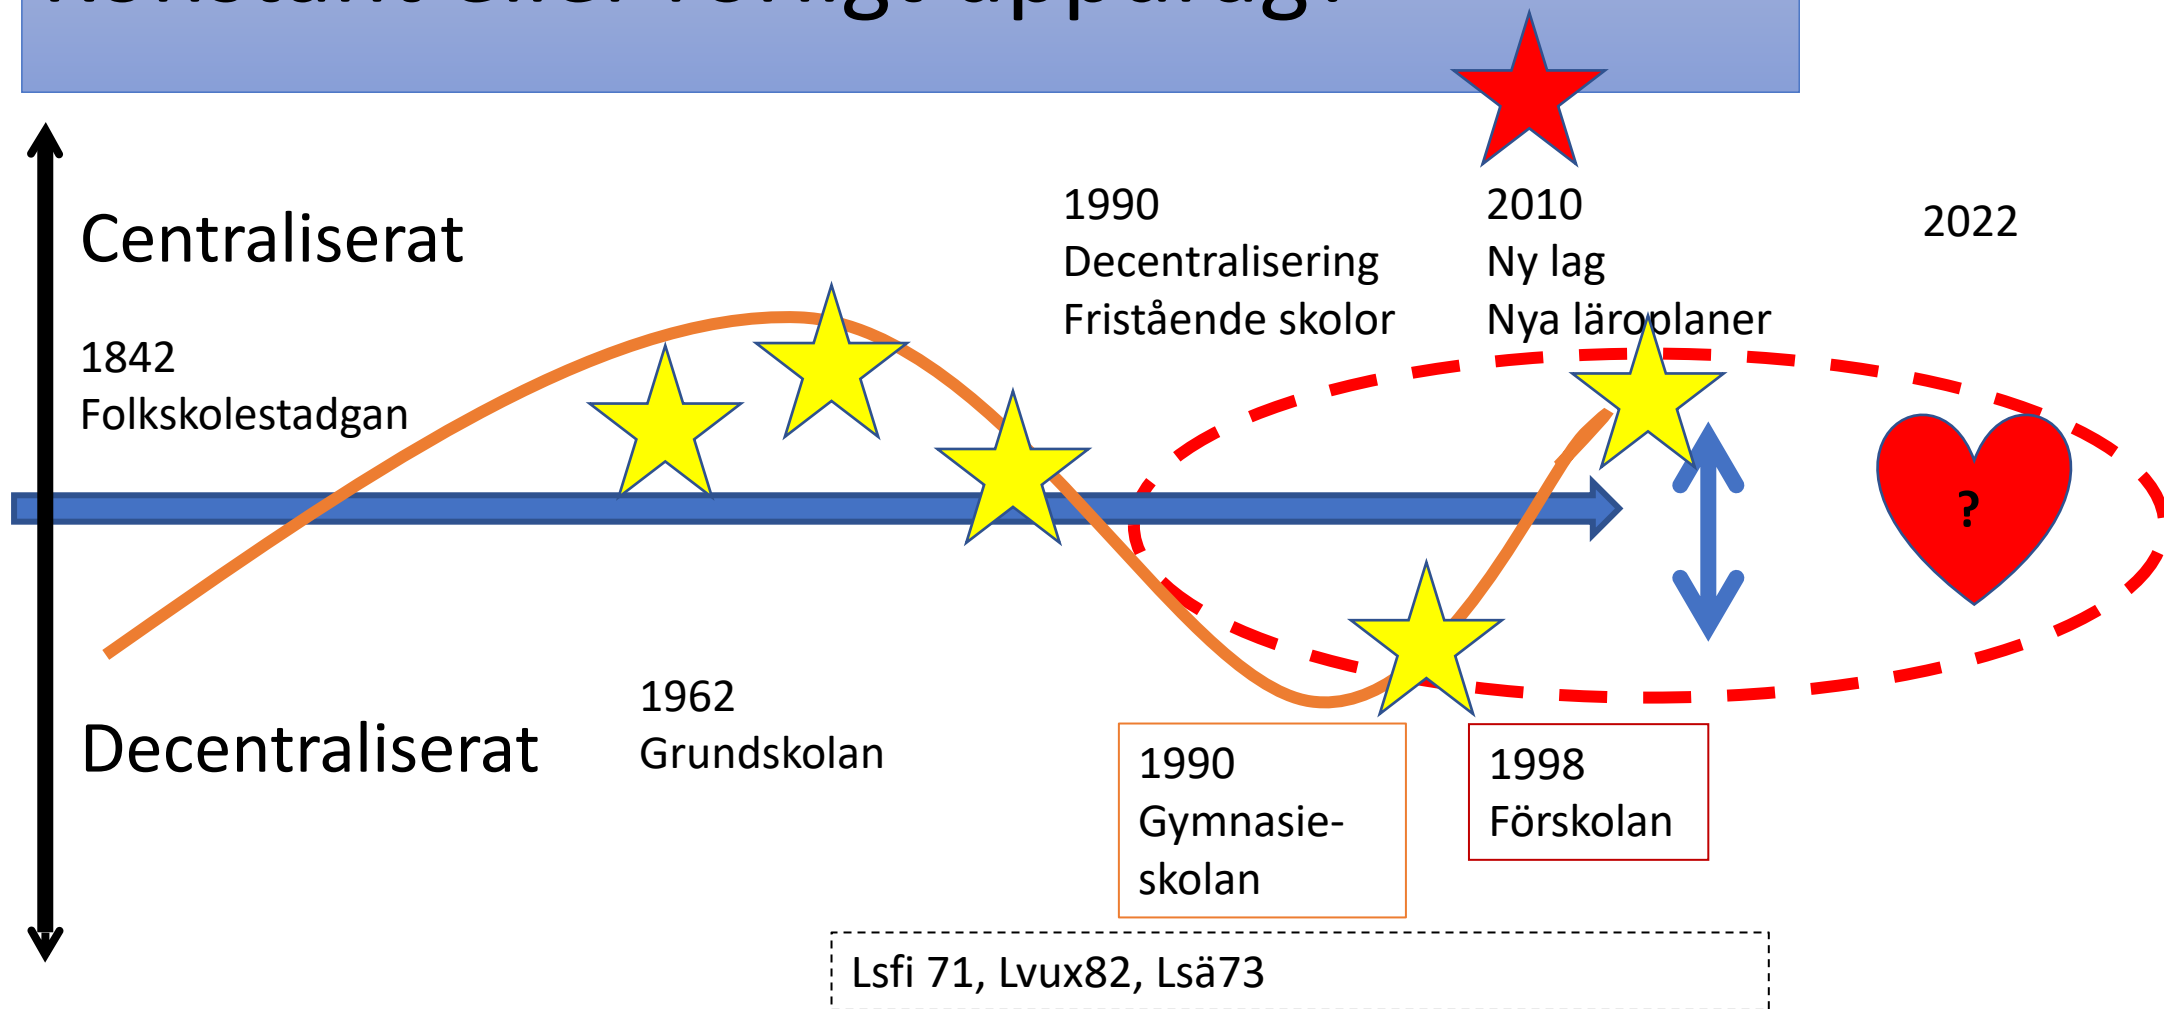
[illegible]

Centraliserat

1842
Folkskolestadgan

1990
Decentralisering
Fristående skolor

2010
Ny lag
Nya läroplaner

2022

?

Decentraliserat

1962
Grundskolan

1990
Gymnasieskolan

1998
Förskolan

Lsfi 71, Lvux82, Lsä73